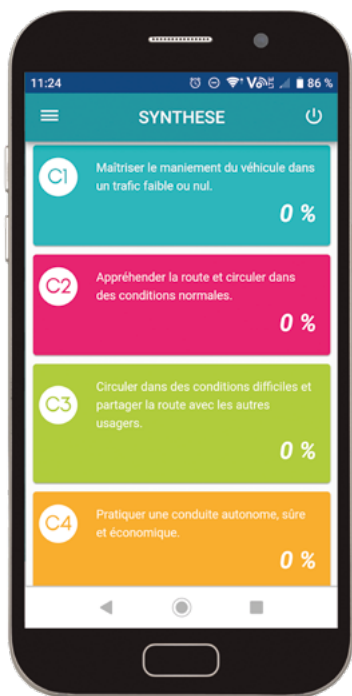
11:24
86 %

SYNTHESE

C1
Maîtriser le maniement du véhicule dans un trafic faible ou nul.
0 %

C2
Appréhender la route et circuler dans des conditions normales.
0 %

C3
Circuler dans des conditions difficiles et partager la route avec les autres usagers.
0 %

C4
Pratiquer une conduite autonome, sûre et économique.
0 %